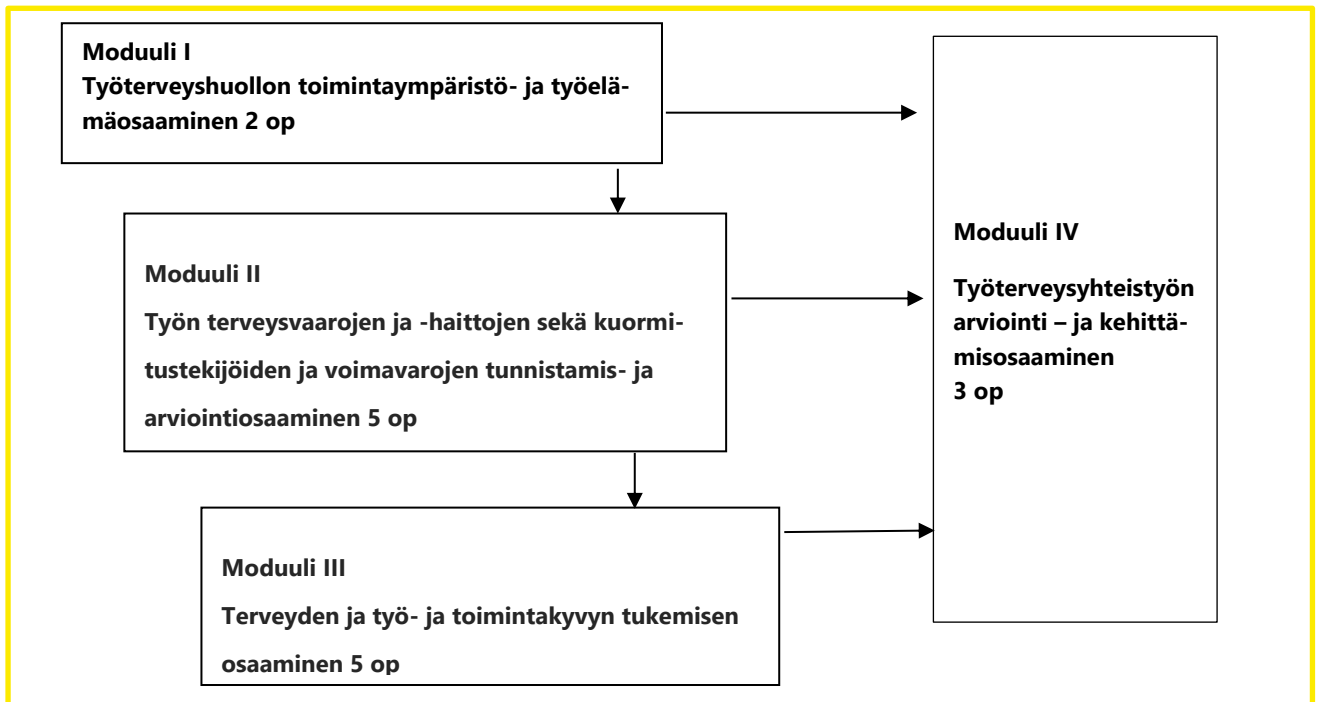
Moduuli I
Työterveyshuollon toimintaympäristö- ja työelämäosaaminen 2 op

Moduuli II
Työn terveysvaarojen ja -haittojen sekä kuormitustekijöiden ja voimavarojen tunnistamis- ja arviointiosaaminen 5 op

Moduuli III
Terveyden ja työ- ja toimintakyvyn tukemisen osaaminen 5 op

Moduuli IV
Työterveysyhteistyön arviointi – ja kehittämisosaaminen
3 op